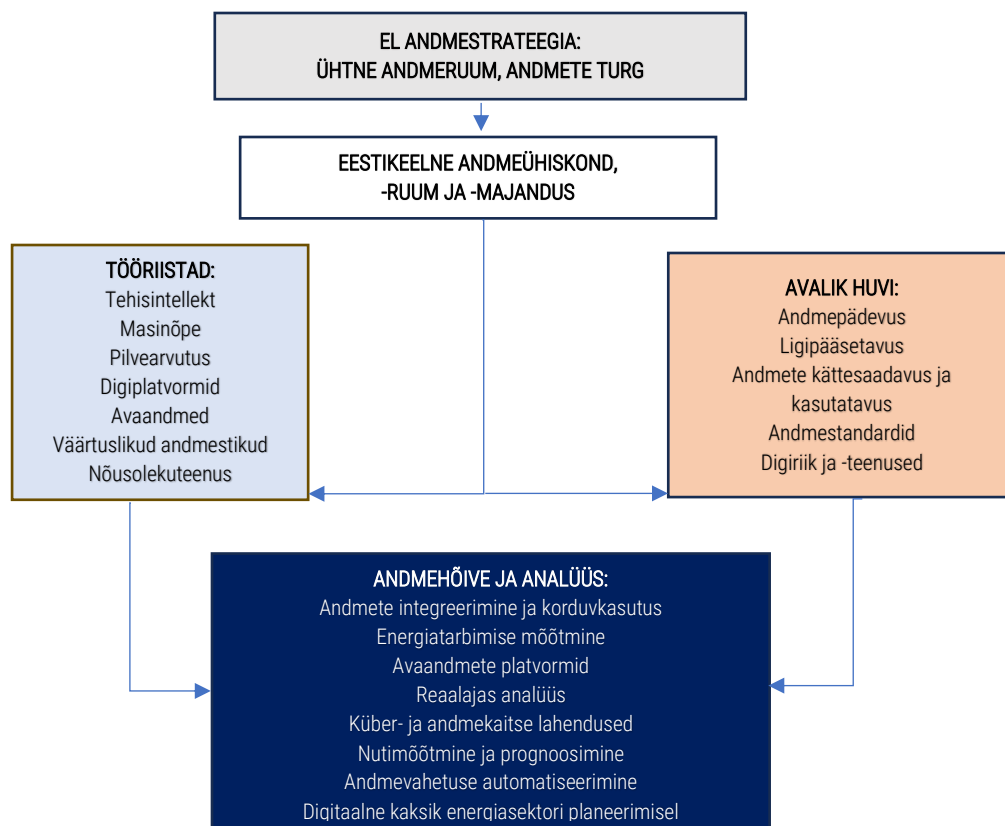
EL ANDMESTRATEEGIA:
ÜHTNE ANDMERUUM, ANDMETE TURG

EESTIKEELNE ANDMEÜHISKOND,
-RUUM JA -MAJANDUS

TÖÖRIISTAD:
Tehisintellekt
Masinõpe
Pilvearvutus
Digiplatvormid
Avaandmed
Väärtuslikud andmestikud
Nõusolekuteenus

AVALIK HUVI:
Andmepädevus
Ligipääsetavus
Andmete kättesaadavus ja kasutatavus
Andmestandardid
Digiriik ja -teenused

ANDMEHÕIVE JA ANALÜÜS:
Andmete integreerimine ja korduvkasutus
Energiatarbimise mõõtmine
Avaandmete platvormid
Reaalajas analüüs
Küber- ja andmekaitse lahendused
Nutimõõtmine ja prognoosimine
Andmevahetuse automatiseerimine
Digitaalne kaksik energiasektori planeerimisel